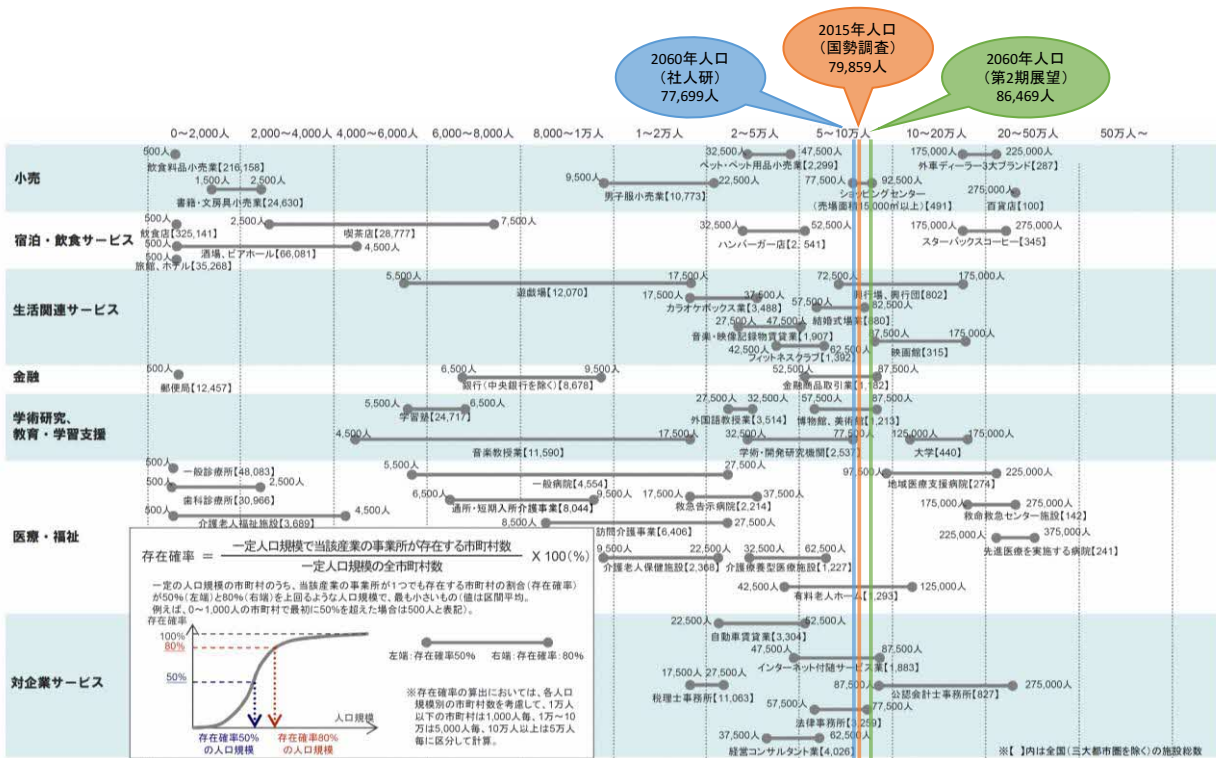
2060年人口
（社人研）
77,699人

2015年人口
（国勢調査）
79,859人

2060年人口
（第2期展望）
86,469人

0～2,000人　2,000～4,000人　4,000～6,000人　6,000～8,000人　8,000～1万人　1～2万人　2～5万人　5～10万人　10～20万人　20～50万人　50万人～

小売

500人 飲食料品小売業【216,158】
1,500人 2,500人 書籍・文房具小売業【24,630】
9,500人 22,500人 男子服小売業【10,773】
32,500人 47,500人 ペット・ペット用品小売業【2,299】
77,500人 92,500人 ショッピングセンター（売場面積15,000㎡以上）【491】
175,000人 225,000人 外車ディーラー3大ブランド【287】
275,000人 百貨店【100】

宿泊・飲食サービス

500人 飲食店【325,141】
500人 4,500人 酒場、ビアホール【66,081】
500人 旅館、ホテル【35,268】
2,500人 7,500人 喫茶店【28,777】
32,500人 52,500人 ハンバーガー店【2,541】
175,000人 275,000人 スターバックスコーヒー【345】

生活関連サービス

5,500人 17,500人 遊戯場【12,070】
72,500人 175,000人 興行場、興行団【802】
17,500人 37,500人 カラオケボックス業【3,488】
57,500人 82,500人 結婚式場業【880】
27,500人 47,500人 音楽・映像記録物賃貸業【1,907】
42,500人 62,500人 フィットネスクラブ【1,392】
57,500人 175,000人 映画館【315】

金融

500人 郵便局【12,457】
6,500人 9,500人 銀行（中央銀行を除く）【8,678】
52,500人 87,500人 金融商品取引業【1,182】

学術研究、教育・学習支援

5,500人 6,500人 学習塾【24,717】
27,500人 32,500人 外国語教授業【3,514】
57,500人 87,500人 博物館、美術館【1,213】
4,500人 17,500人 音楽教授業【11,590】
32,500人 77,500人 学術・開発研究機関【2,537】
125,000人 175,000人 大学【440】

医療・福祉

500人 一般診療所【48,083】
500人 2,500人 歯科診療所【30,966】
500人 4,500人 介護老人福祉施設【3,689】
5,500人 27,500人 一般病院【4,554】
6,500人 9,500人 通所・短期入所介護事業【8,044】
17,500人 37,500人 救急告示病院【2,214】
8,500人 27,500人 訪問介護事業【6,406】
97,500人 225,000人 地域医療支援病院【274】
175,000人 275,000人 救命救急センター施設【142】
225,000人 375,000人 先進医療を実施する病院【241】
9,500人 22,500人 介護老人保健施設【2,368】
32,500人 62,500人 介護療養型医療施設【1,227】
42,500人 125,000人 有料老人ホーム【1,293】

存在確率 ＝ $\frac{一定人口規模で当該産業の事業所が存在する市町村数}{一定人口規模の全市町村数}$ X 100（%）

一定の人口規模の市町村のうち、当該産業の事業所が1つでも存在する市町村の割合（存在確率）が50%（左端）と80%（右端）を上回るような人口規模で、最も小さいもの（値は区間平均）。例えば、0～1,000人の市町村で最初に50%を超えた場合は500人と表記）。

存在確率
100%
80%
50%
人口規模
存在確率50%の人口規模
存在確率80%の人口規模

左端：存在確率50%　右端：存在確率：80%

※存在確率の算出においては、各人口規模別の市町村数を考慮して、1万人以下の市町村は1,000人毎、1万～10万は5,000人毎、10万人以上は5万人毎に区分して計算。

対企業サービス

22,500人 52,500人 自動車賃貸業【3,304】
47,500人 87,500人 インターネット付随サービス業【1,883】
17,500人 27,500人 税理士事務所【11,063】
87,500人 275,000人 公認会計士事務所【827】
57,500人 77,500人 法律事務所【3,259】
37,500人 62,500人 経営コンサルタント業【4,026】

※【 】内は全国（三大都市圏を除く）の施設総数